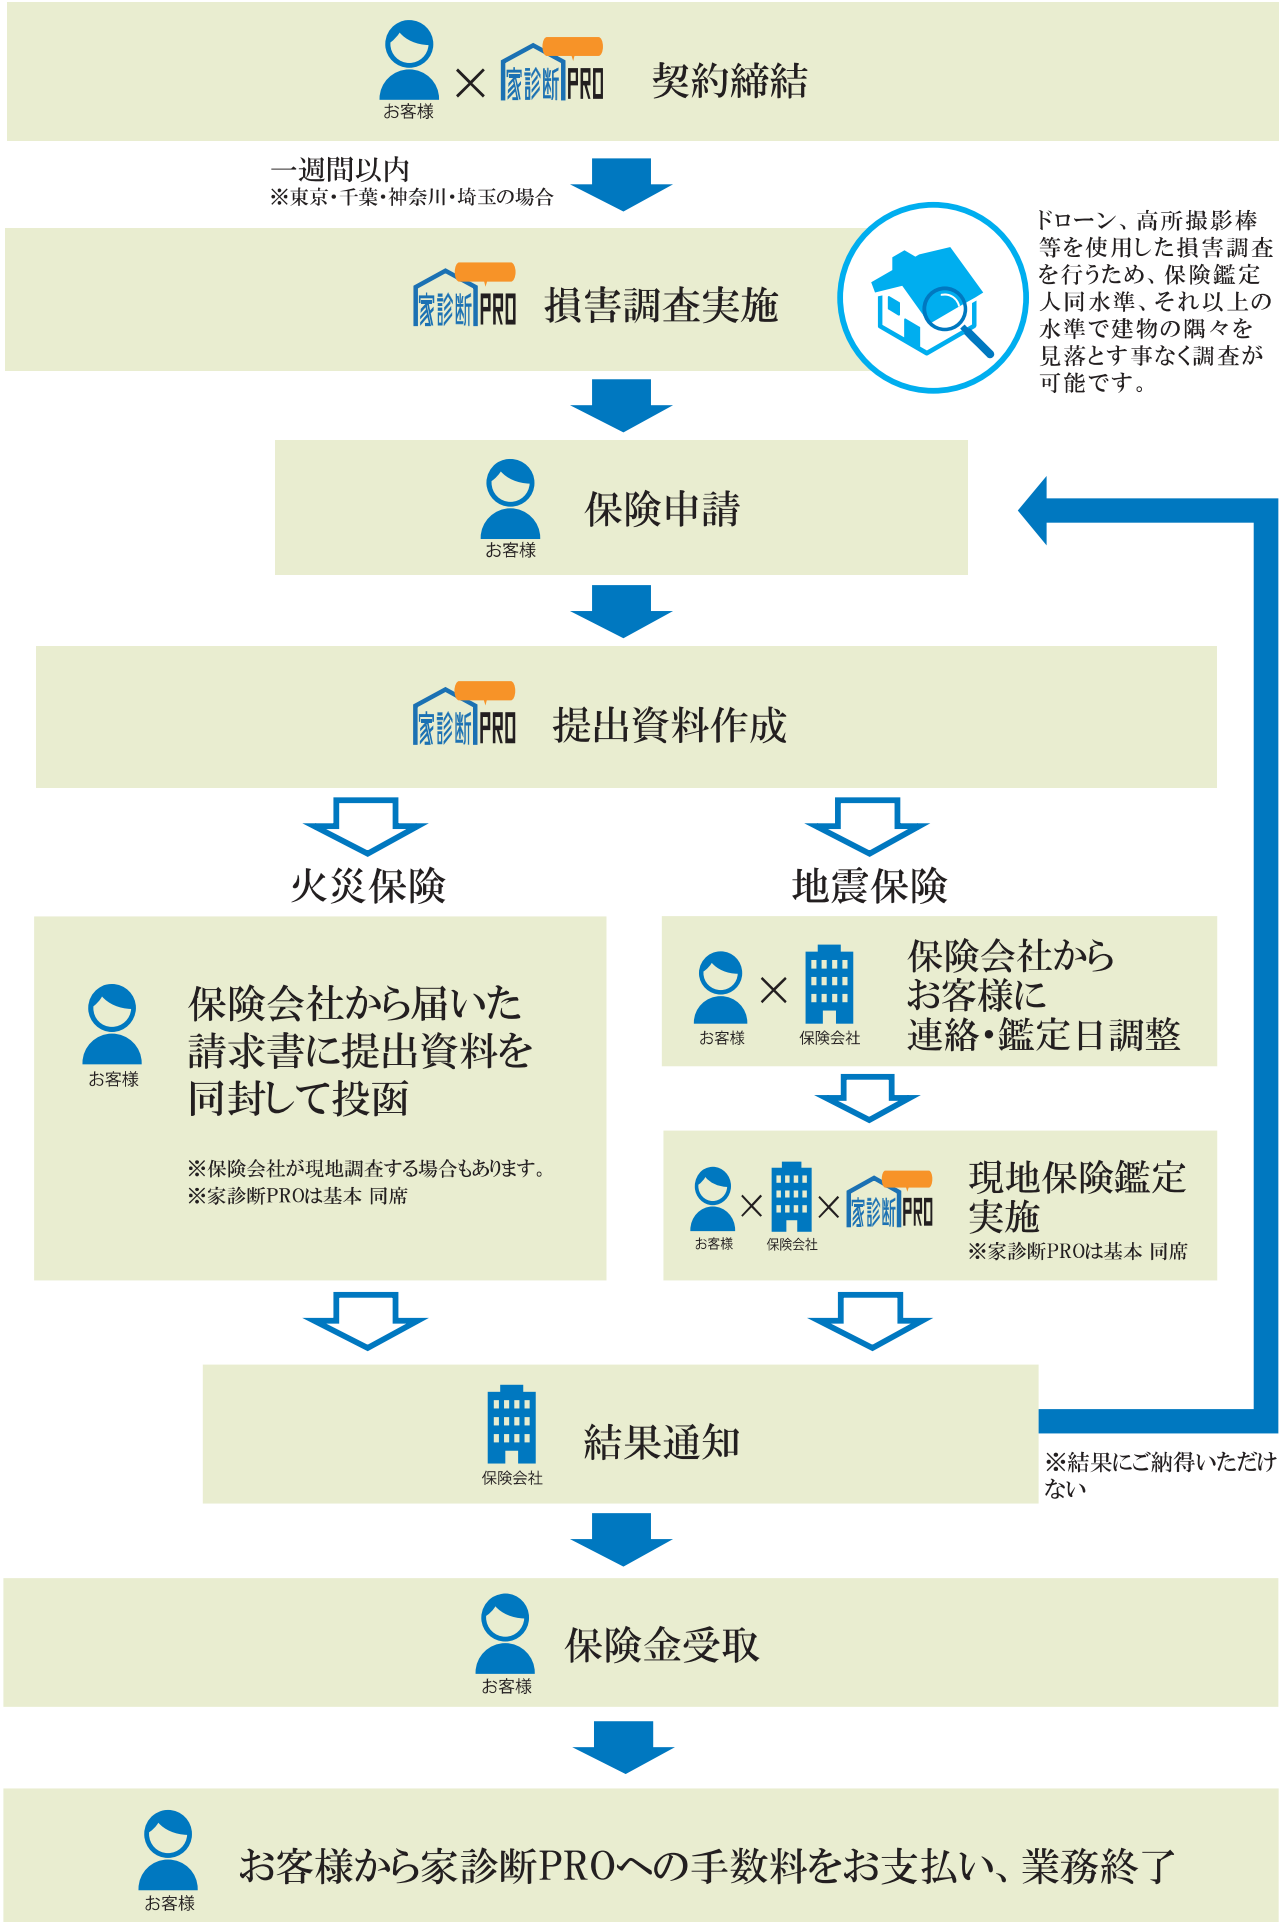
お客様 × 家診断PRO 契約締結

一週間以内
※東京・千葉・神奈川・埼玉の場合

家診断PRO 損害調査実施

ドローン、高所撮影棒等を使用した損害調査を行うため、保険鑑定人同水準、それ以上の水準で建物の隅々を見落とす事なく調査が可能です。

お客様 保険申請

家診断PRO 提出資料作成

火災保険

お客様

保険会社から届いた請求書に提出資料を同封して投函

※保険会社が現地調査する場合もあります。
※家診断PROは基本 同席

地震保険

お客様 × 保険会社

保険会社からお客様に連絡・鑑定日調整

お客様 × 保険会社 × 家診断PRO

現地保険鑑定実施
※家診断PROは基本 同席

保険会社 結果通知

※結果にご納得いただけない

お客様 保険金受取

お客様 お客様から家診断PROへの手数料をお支払い、業務終了